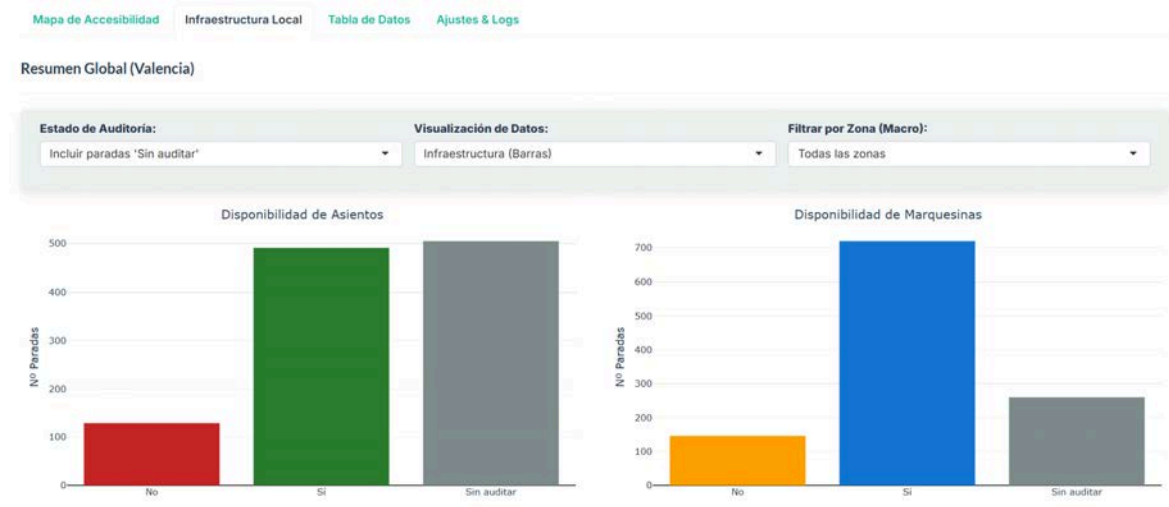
Mapa de Accesibilidad | Infraestructura Local | Tabla de Datos | Ajustes & Logs

Resumen Global (Valencia)

Estado de Auditoría:
Incluir paradas 'Sin auditar'

Visualización de Datos:
Infraestructura (Barras)

Filtrar por Zona (Macro):
Todas las zonas

Disponibilidad de Asientos

Nº Paradas

500
400
300
200
100
0

No
Sí
Sin auditar

Disponibilidad de Marquesinas

Nº Paradas

700
600
500
400
300
200
100
0

No
Sí
Sin auditar